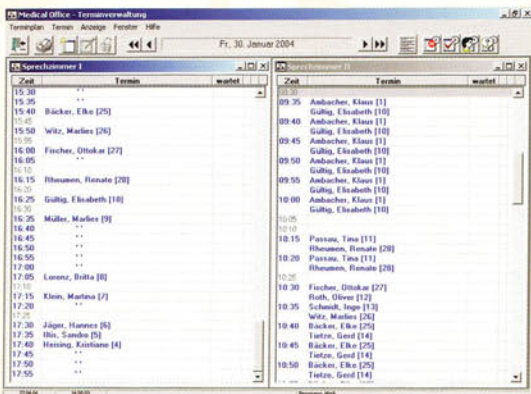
Medical Office - Terminverwaltung

Terminplan Termin Anzeige Fenster Hilfe

Fr, 30. Januar 2004

Sprechzimmer I

| Zeit | Termin | wartet |
|---|---|---|
| 15:30 | | |
| 15:35 | " | |
| 15:40 | Bäcker, Elke [25] | |
| 15:45 | | |
| 15:50 | Witz, Marlies [26] | |
| 15:55 | | |
| 16:00 | Fischer, Ottokar [27] | |
| 16:05 | " | |
| 16:10 | | |
| 16:15 | Rheumen, Renate [28] | |
| 16:20 | | |
| 16:25 | Gültig, Elisabeth [10] | |
| 16:30 | | |
| 16:35 | Müller, Marlies [9] | |
| 16:40 | " | |
| 16:45 | " | |
| 16:50 | " | |
| 16:55 | " | |
| 17:00 | " | |
| 17:05 | Lorenz, Britta [8] | |
| 17:10 | | |
| 17:15 | Klein, Martina [7] | |
| 17:20 | " | |
| 17:25 | | |
| 17:30 | Jäger, Hannes [6] | |
| 17:35 | Illis, Sandro [5] | |
| 17:40 | Heising, Kristiane [4] | |
| 17:45 | " | |
| 17:50 | " | |
| 17:55 | " | |

Sprechzimmer II

| Zeit | Termin | wartet |
|---|---|---|
| 09:30 | | |
| 09:35 | Ambacher, Klaus [1] | |
| | Gültig, Elisabeth [10] | |
| 09:40 | Ambacher, Klaus [1] | |
| | Gültig, Elisabeth [10] | |
| 09:45 | Ambacher, Klaus [1] | |
| | Gültig, Elisabeth [10] | |
| 09:50 | Ambacher, Klaus [1] | |
| | Gültig, Elisabeth [10] | |
| 09:55 | Ambacher, Klaus [1] | |
| | Gültig, Elisabeth [10] | |
| 10:00 | Ambacher, Klaus [1] | |
| | Gültig, Elisabeth [10] | |
| 10:05 | | |
| 10:10 | | |
| 10:15 | Passau, Tina [11] | |
| | Rheumen, Renate [28] | |
| 10:20 | Passau, Tina [11] | |
| | Rheumen, Renate [28] | |
| 10:25 | | |
| 10:30 | Fischer, Ottokar [27] | |
| | Roth, Oliver [12] | |
| 10:35 | Schmidt, Inge [13] | |
| | Witz, Marlies [26] | |
| 10:40 | Bäcker, Elke [25] | |
| | Tietze, Gerd [14] | |
| 10:45 | Bäcker, Elke [25] | |
| | Tietze, Gerd [14] | |
| 10:50 | Bäcker, Elke [25] | |
| | Tietze, Gerd [14] | |

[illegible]